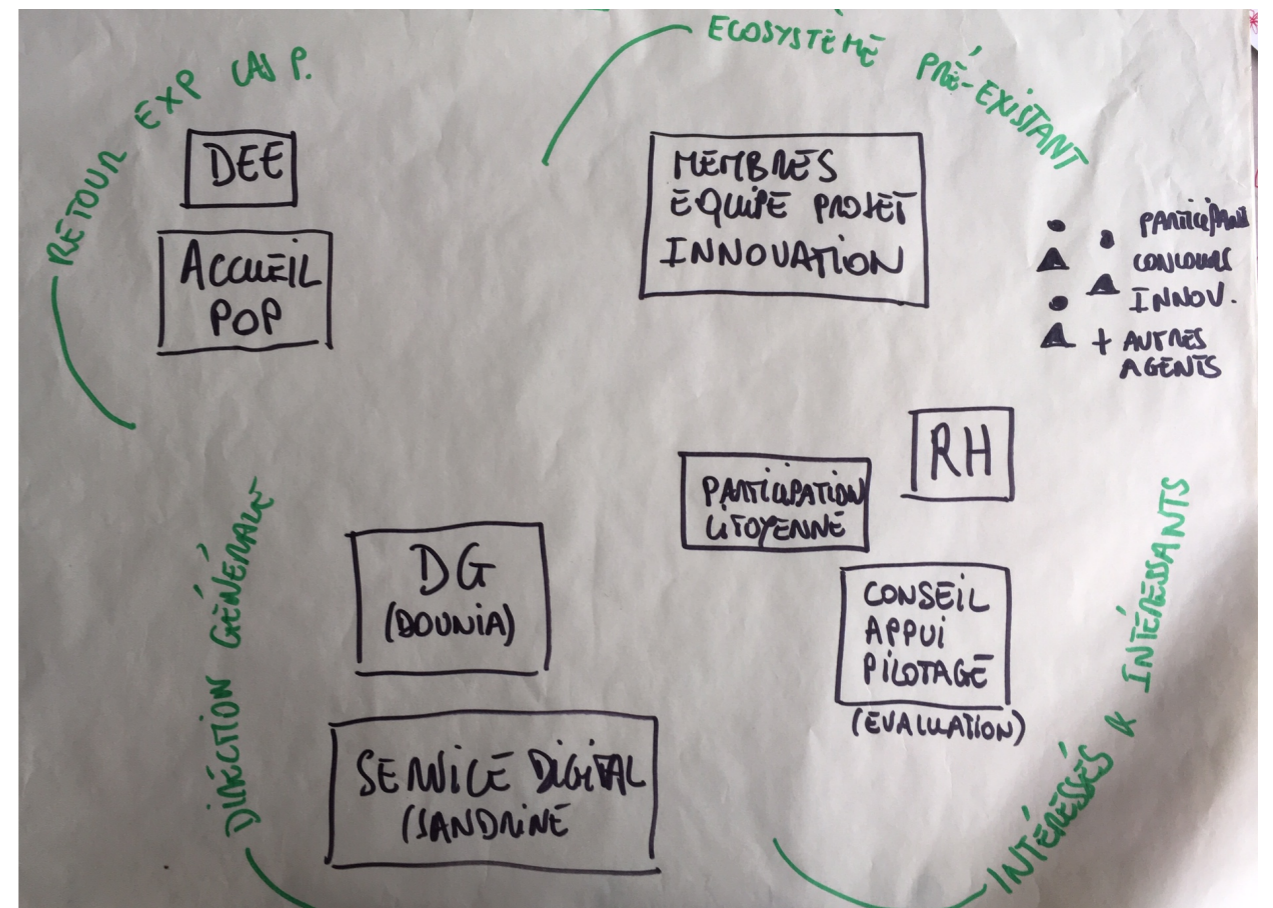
RETOUR EXP CAS P.

DEE

ACCUEIL POP

ECOSYSTÈME PRÉ-EXISTANT

MEMBRES ÉQUIPE PROJET INNOVATION

PARTICIPANTS CONCOURS INNOV.
+ AUTRES AGENTS

RH

PARTICIPATION CITOYENNE

CONSEIL APPUI PILOTAGE (EVALUATION)

DG (DOUNIA)

SERVICE DIGITAL (SANDRINE

DIRECTION GÉNÉRALE

INTÉRESSÉS & INTÉRESSANTS